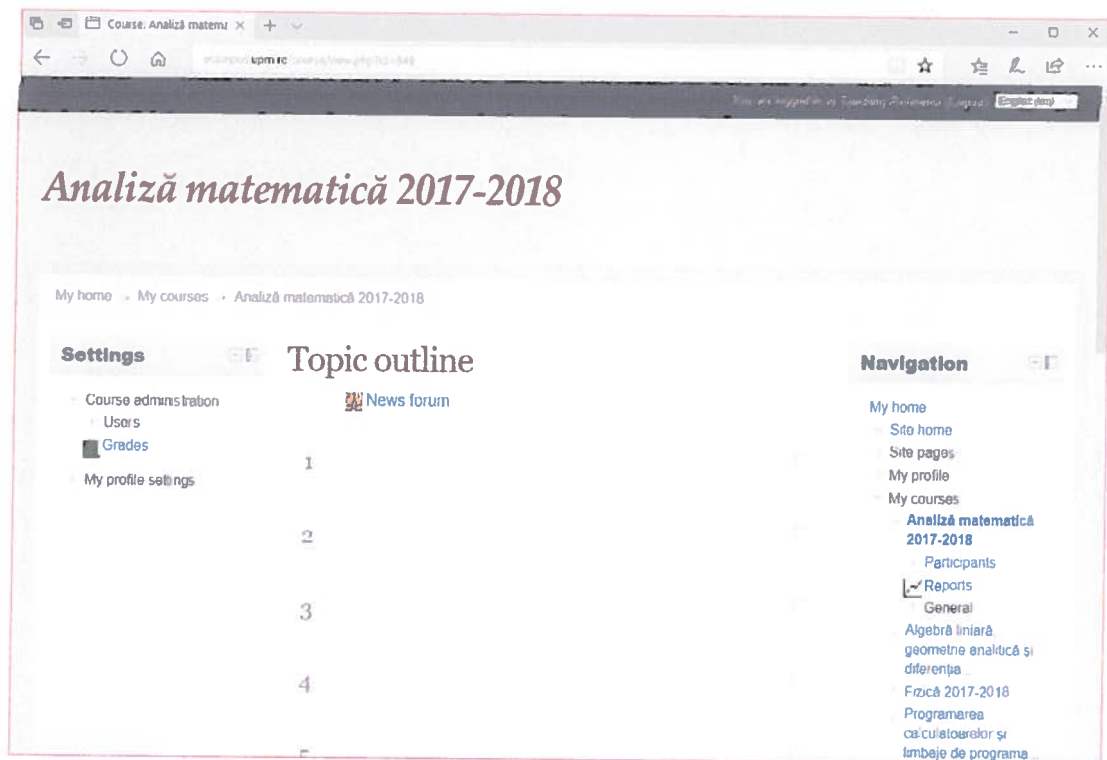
Course: Analiză matema ×

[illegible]upm.ro/course/view.php?id=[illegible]

You are logged in as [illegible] (Logout) English (en)

Analiză matematică 2017-2018

My home › My courses › Analiză matematică 2017-2018

Settings

Course administration
Users
Grades
My profile settings

Topic outline

News forum

1

2

3

4

5

Navigation

My home
Site home
Site pages
My profile
My courses
Analiză matematică 2017-2018
Participants
Reports
General
Algebră liniară, geometrie analitică şi diferenţia...
Fizică 2017-2018
Programarea calculatoarelor şi limbaje de programa...